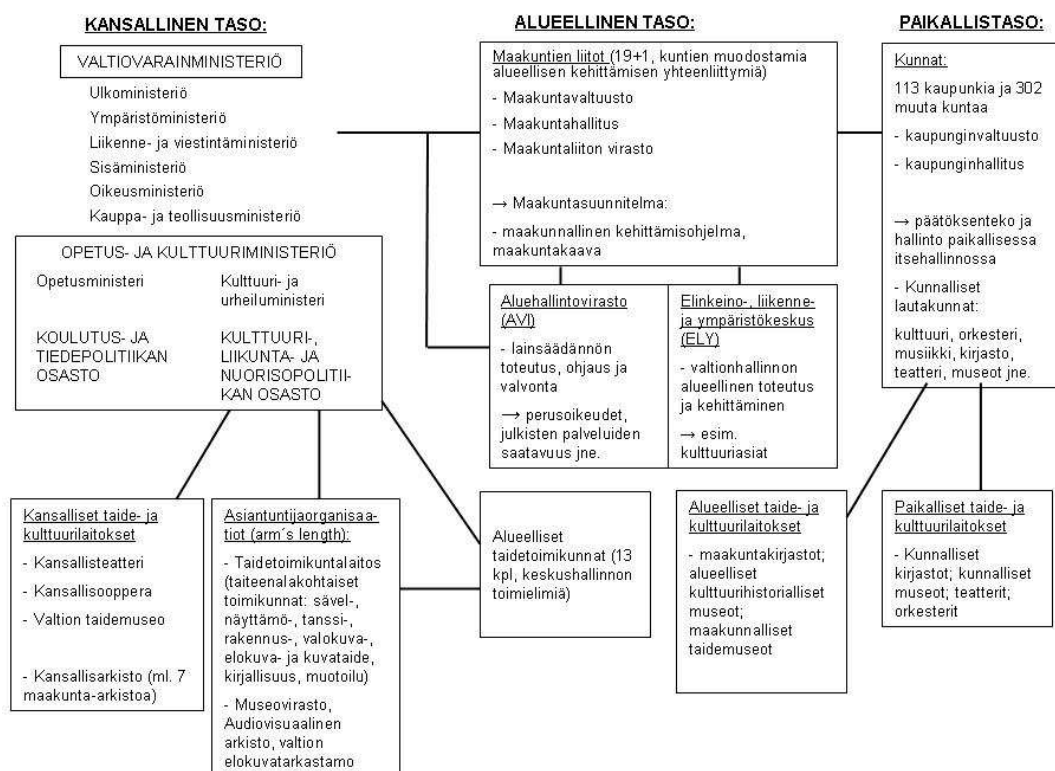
KANSALLINEN TASO:

ALUEELLINEN TASO:

PAIKALLISTASO:

VALTIOVARAINMINISTERIÖ

Ulkoministeriö
Ympäristöministeriö
Liikenne- ja viestintäministeriö
Sisäministeriö
Oikeusministeriö
Kauppa- ja teollisuusministeriö

OPETUS- JA KULTTUURIMINISTERIÖ

Opetusministeri

KOULUTUS- JA TIEDEPOLITIIKAN OSASTO

Kulttuuri- ja urheiluministeri

KULTTUURI-, LIIKUNTA- JA NUORISOPOLITIIKAN OSASTO

Maakuntien liitot (19+1, kuntien muodostamia alueellisen kehittämisen yhteenliittymiä)
- Maakuntavaltuusto
- Maakuntahallitus
- Maakuntaliiton virasto

→ Maakuntasuunnitelma:
- maakunnallinen kehittämisohjelma, maakuntakaava

Aluehallintovirasto (AVI)
- lainsäädännön toteutus, ohjaus ja valvonta
→ perusoikeudet, julkisten palveluiden saatavuus jne.

Elinkeino-, liikenne- ja ympäristökeskus (ELY)
- valtionhallinnon alueellinen toteutus ja kehittäminen
→ esim. kulttuuriasiat

Kunnat:
113 kaupunkia ja 302 muuta kuntaa
- kaupunginvaltuusto
- kaupunginhallitus

→ päätöksenteko ja hallinto paikallisessa itsehallinnossa
- Kunnalliset lautakunnat:
kulttuuri, orkesteri, musiikki, kirjasto, teatteri, museot jne.

Kansalliset taide- ja kulttuurilaitokset
- Kansallisteatteri
- Kansallisooppera
- Valtion taidemuseo

- Kansallisarkisto (ml. 7 maakunta-arkistoa)

Asiantuntijaorganisaatiot (arm´s length):
- Taidetoimikuntalaitos (taiteenalakohtaiset toimikunnat: sävel-, näyttämö-, tanssi-, rakennus-, valokuva-, elokuva- ja kuvataide, kirjallisuus, muotoilu)
- Museovirasto, Audiovisuaalinen arkisto, valtion elokuvatarkastamo

Alueelliset taidetoimikunnat (13 kpl, keskushallinnon toimielimiä)

Alueelliset taide- ja kulttuurilaitokset
- maakuntakirjastot; alueelliset kulttuurihistorialliset museot; maakunnalliset taidemuseot

Paikalliset taide- ja kulttuurilaitokset
- Kunnalliset kirjastot; kunnalliset museot; teatterit; orkesterit